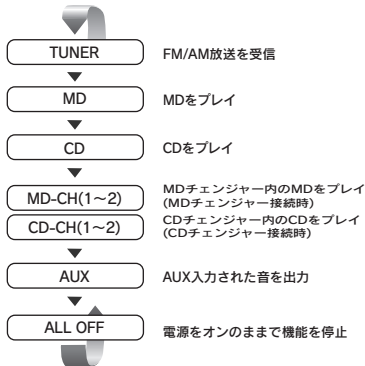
TUNER
FM/AM放送を受信

MD
MDをプレイ

CD
CDをプレイ

MD-CH(1~2)
MDチェンジャー内のMDをプレイ (MDチェンジャー接続時)

CD-CH(1~2)
CDチェンジャー内のCDをプレイ (CDチェンジャー接続時)

AUX
AUX入力された音を出力

ALL OFF
電源をオンのままで機能を停止